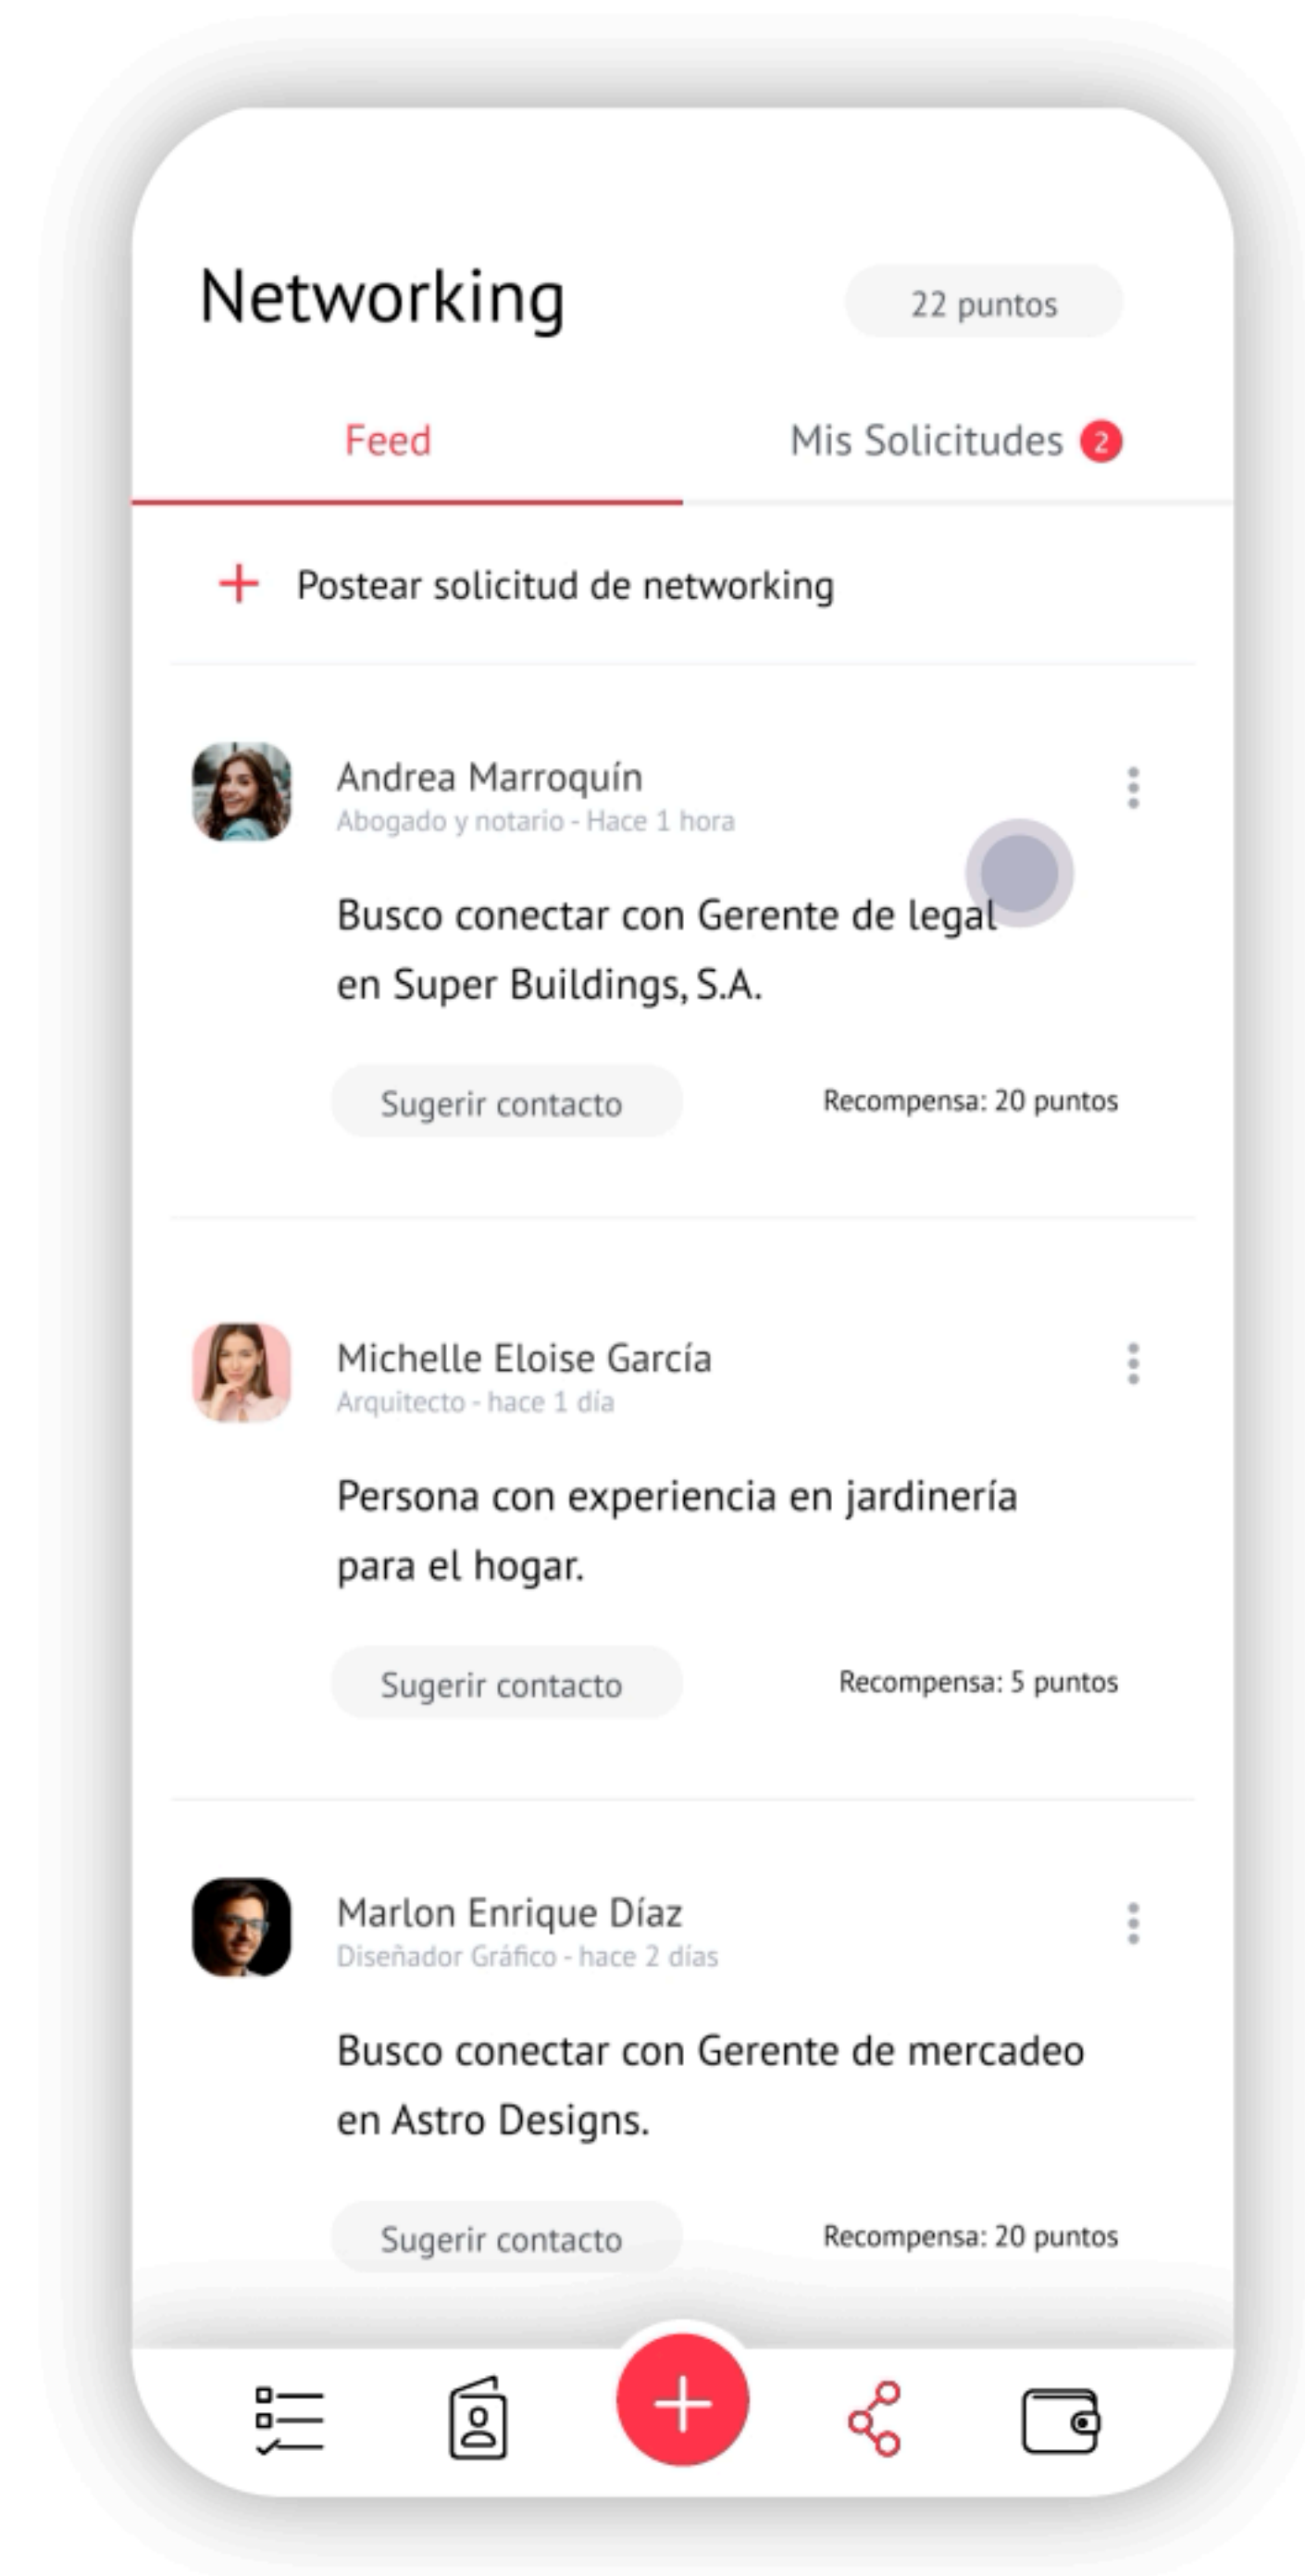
Networking

22 puntos

Feed

Mis Solicitudes 2

+ Postear solicitud de networking

Andrea Marroquín
Abogado y notario - Hace 1 hora

Busco conectar con Gerente de legal en Super Buildings, S.A.

Sugerir contacto

Recompensa: 20 puntos

Michelle Eloise García
Arquitecto - hace 1 día

Persona con experiencia en jardinería para el hogar.

Sugerir contacto

Recompensa: 5 puntos

Marlon Enrique Díaz
Diseñador Gráfico - hace 2 días

Busco conectar con Gerente de mercadeo en Astro Designs.

Sugerir contacto

Recompensa: 20 puntos